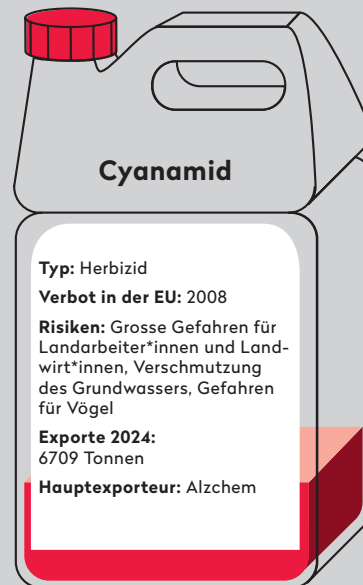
Cyanamid

Typ: Herbizid

Verbot in der EU: 2008

Risiken: Grosse Gefahren für Landarbeiter*innen und Landwirt*innen, Verschmutzung des Grundwassers, Gefahren für Vögel

Exporte 2024: 6709 Tonnen

Hauptexporteur: Alzchem